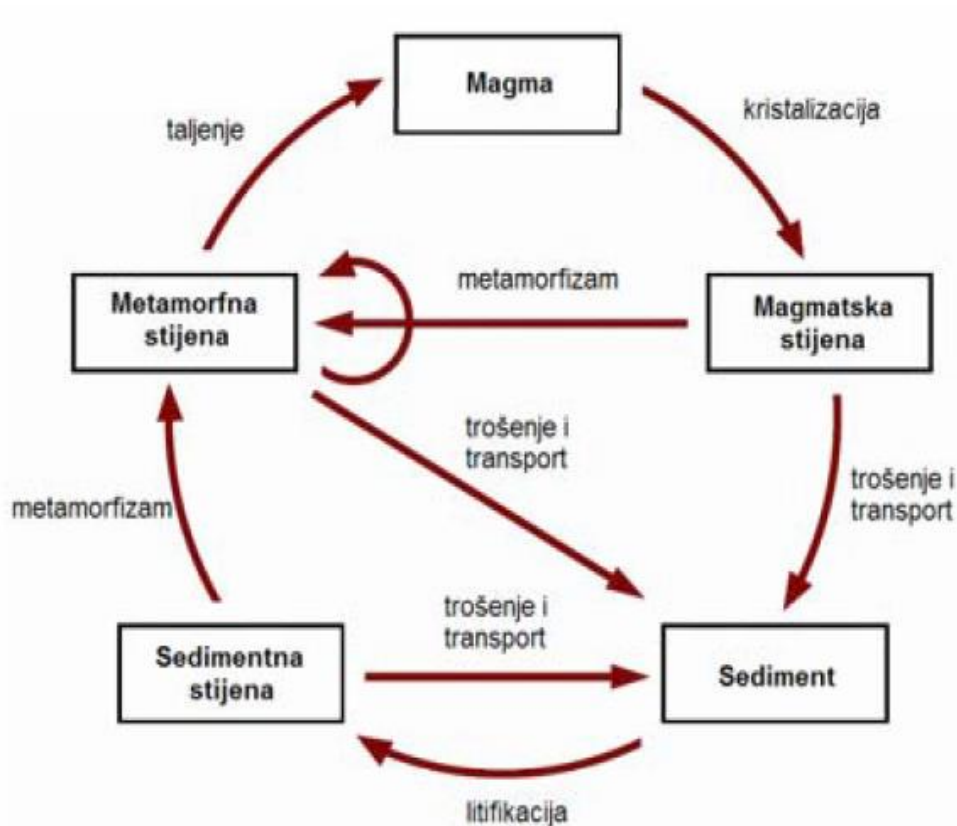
Magma

taljenje

kristalizacija

Metamorfna stijena

metamorfizam

Magmatska stijena

trošenje i transport

trošenje i transport

metamorfizam

trošenje i transport

Sedimentna stijena

Sediment

litifikacija